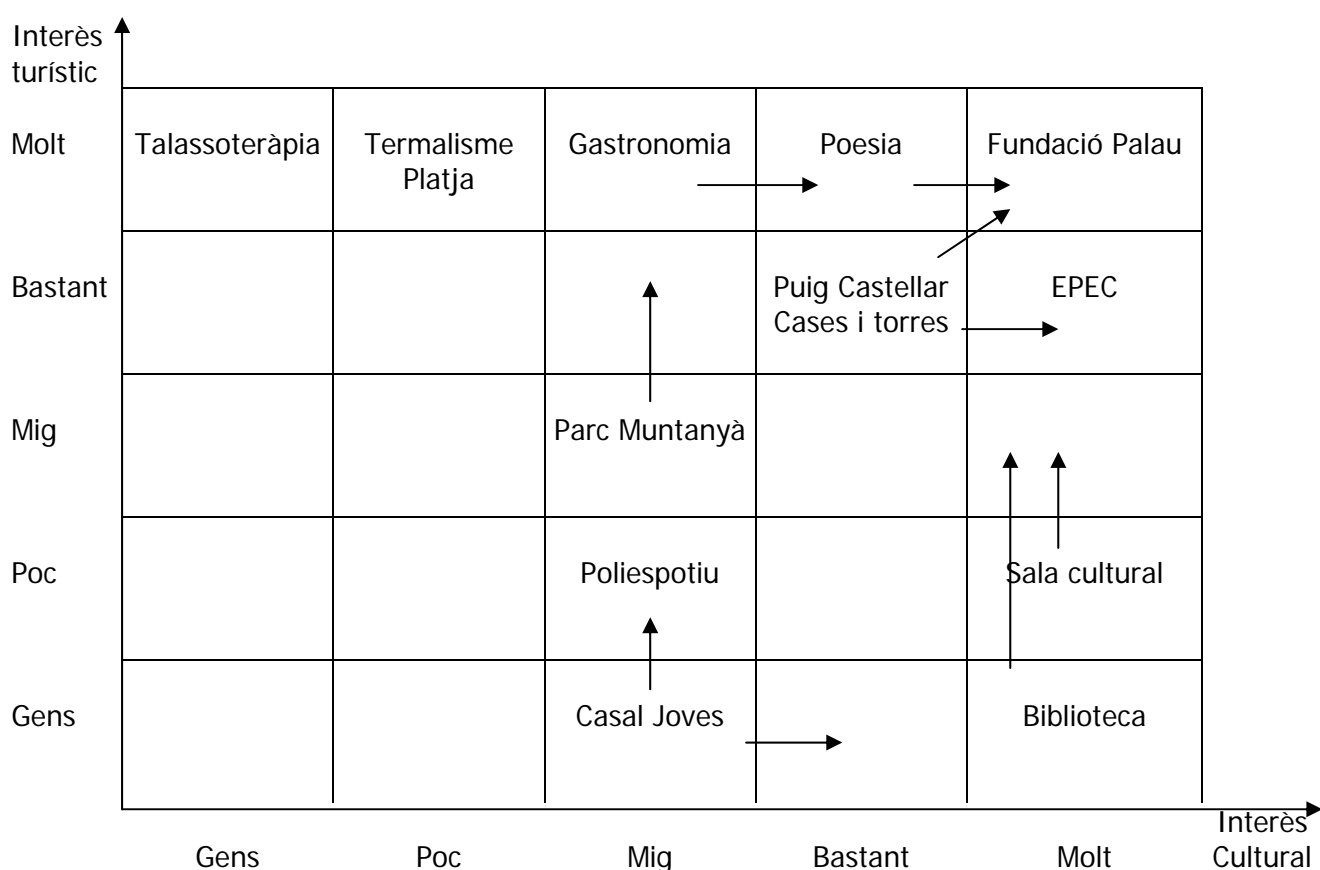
Interès turístic

| | | | | | |
|---|---|---|---|---|---|
| Molt | Talassoteràpia | Termalisme Platja | Gastronomia | Poesia | Fundació Palau |
| Bastant | | | | Puig Castellar Cases i torres | EPEC |
| Mig | | | Parc Muntanyà | | |
| Poc | | | Poliespotiu | | Sala cultural |
| Gens | | | Casal Joves | | Biblioteca |
| | Gens | Poc | Mig | Bastant | Molt |

Interès Cultural